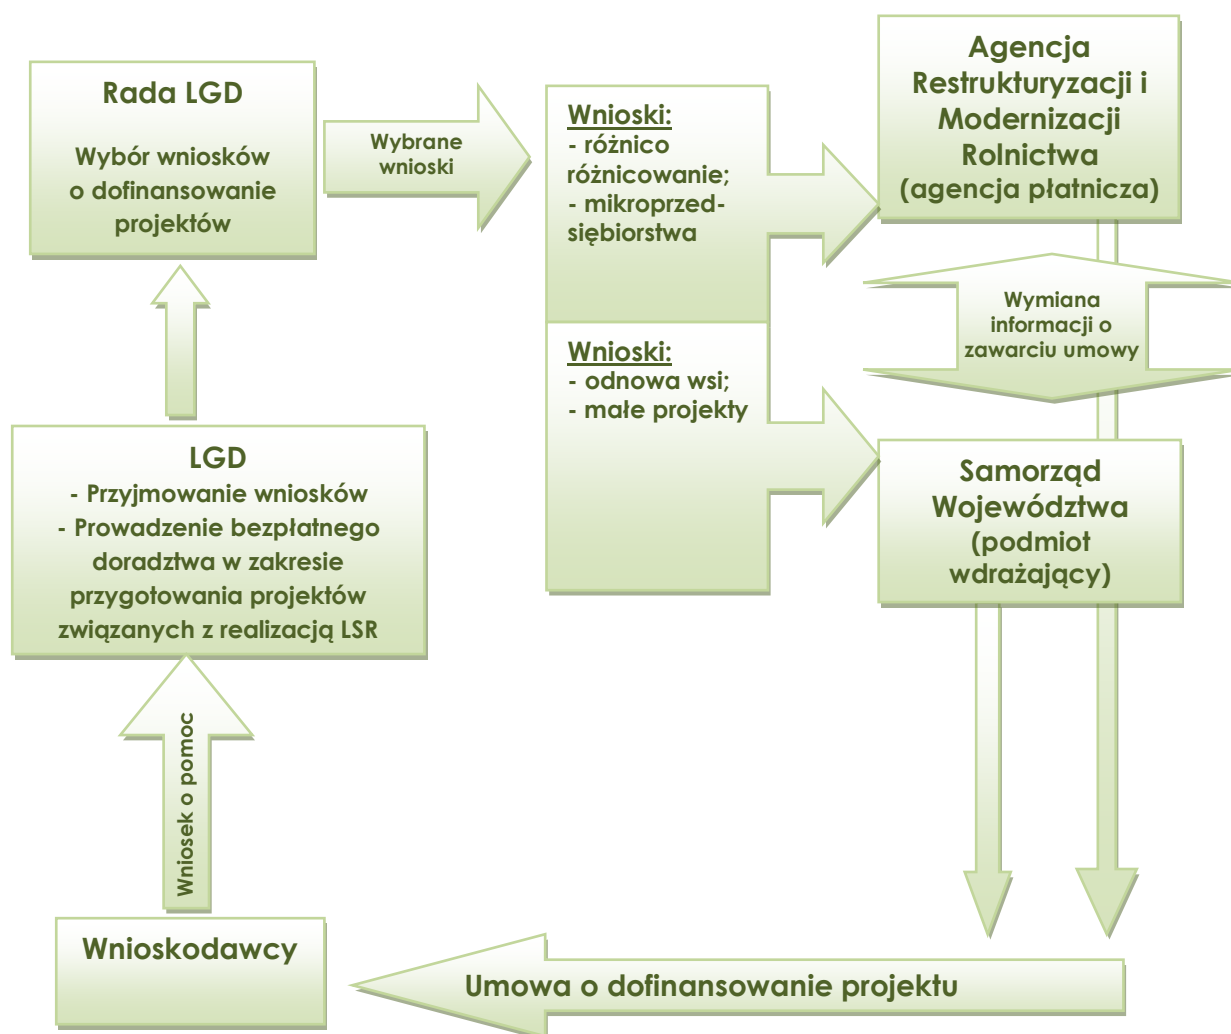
Rada LGD

Wybór wniosków o dofinansowanie projektów

Wybrane wnioski

Wnioski:
- różnico różnicowanie;
- mikroprzedsiębiorstwa

Agencja Restrukturyzacji i Modernizacji Rolnictwa (agencja płatnicza)

Wymiana informacji o zawarciu umowy

Wnioski:
- odnowa wsi;
- małe projekty

Samorząd Województwa (podmiot wdrażający)

LGD
- Przyjmowanie wniosków
- Prowadzenie bezpłatnego doradztwa w zakresie przygotowania projektów związanych z realizacją LSR

Wniosek o pomoc

Wnioskodawcy

Umowa o dofinansowanie projektu